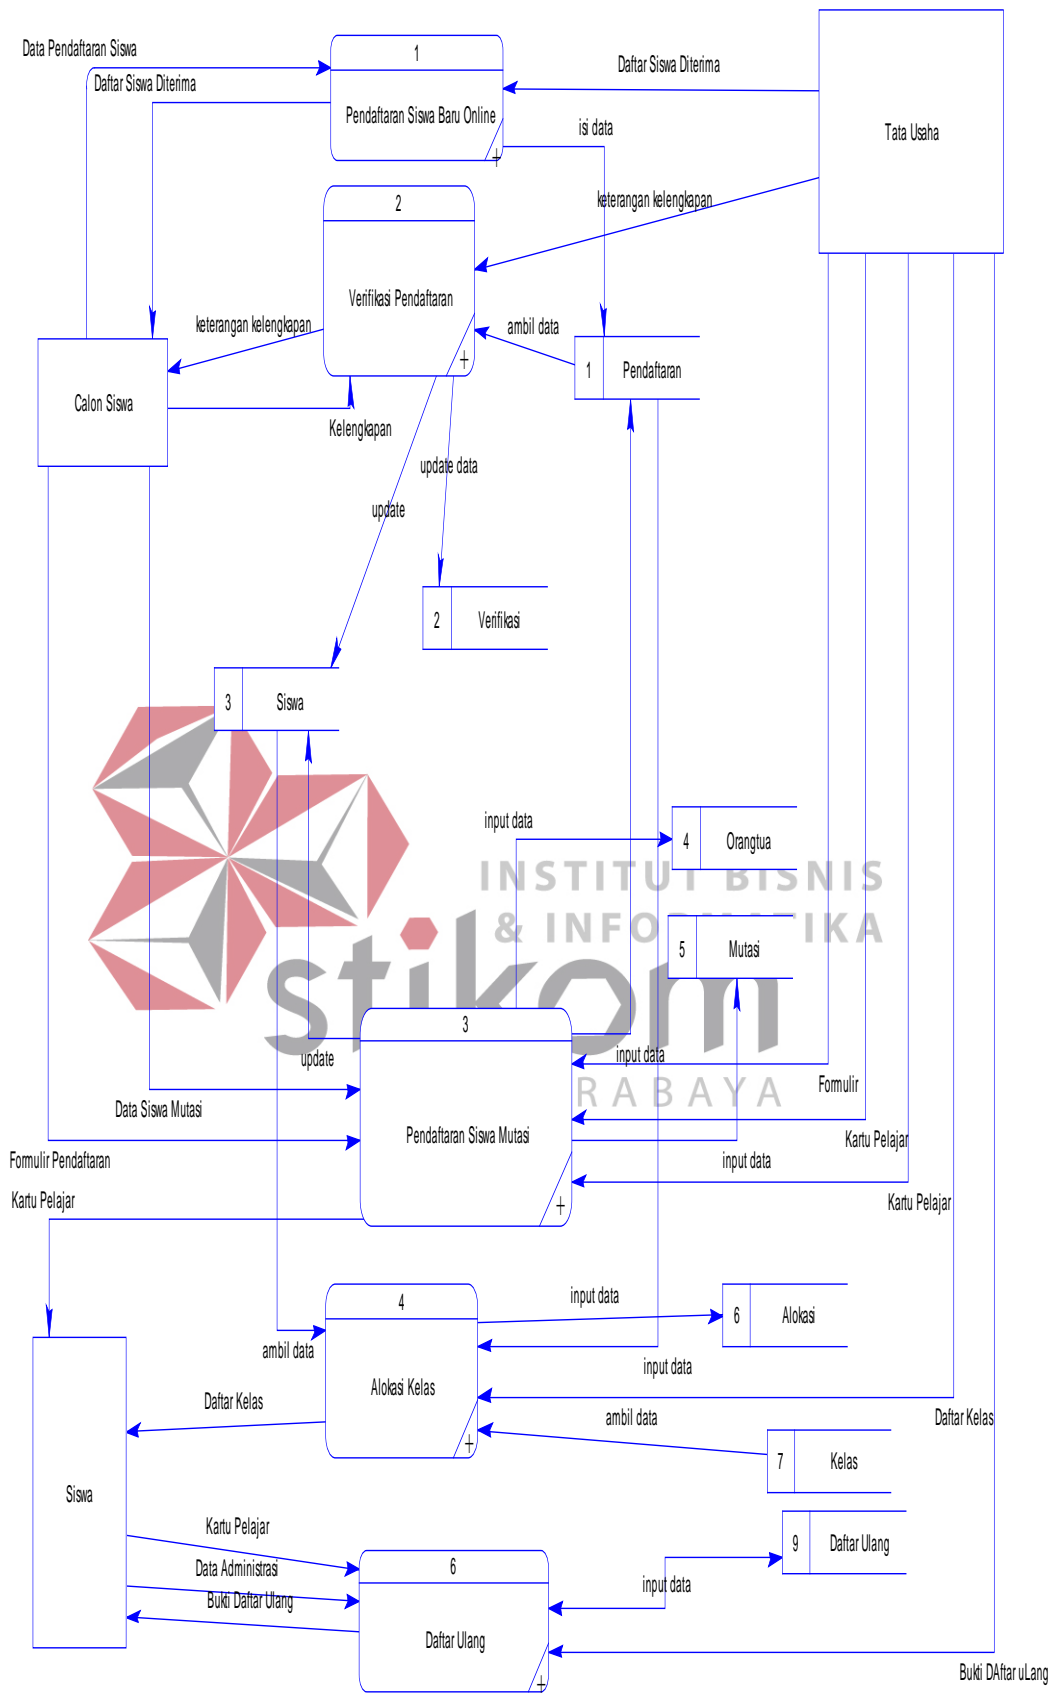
Data Pendaftaran Siswa
Daftar Siswa Diterima
1
Pendaftaran Siswa Baru Online
Daftar Siswa Diterima
Tata Usaha
isi data
keterangan kelengkapan
2
Verifikasi Pendaftaran
keterangan kelengkapan
ambil data
1 Pendaftaran
Calon Siswa
Kelengkapan
update data
update
2 Verifikasi
3 Siswa
input data
4 Orangtua
INSTITUT BISNIS
& INFORMATIKA
stikom
SURABAYA
5 Mutasi
3
update
input data
Formulir
Data Siswa Mutasi
Pendaftaran Siswa Mutasi
Kartu Pelajar
Formulir Pendaftaran
input data
Kartu Pelajar
Kartu Pelajar
4
input data
6 Alokasi
ambil data
input data
Alokasi Kelas
Daftar Kelas
Daftar Kelas
ambil data
7 Kelas
Siswa
Kartu Pelajar
9 Daftar Ulang
Data Administrasi
6
Bukti Daftar Ulang
input data
Daftar Ulang
Bukti DAftar uLang